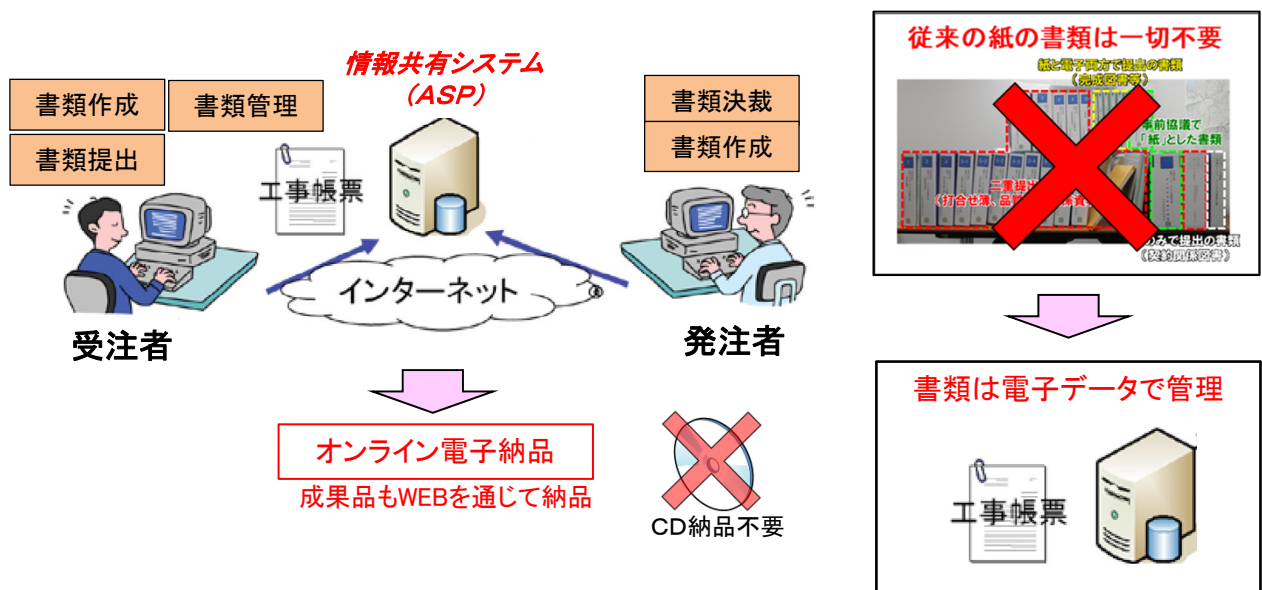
情報共有システム
（ASP）

書類作成
書類管理
書類提出

工事帳票

書類決裁
書類作成

インターネット

受注者

発注者

オンライン電子納品
成果品もWEBを通じて納品

CD納品不要

従来の紙の書類は一切不要

紙と電子両方で提出の書類
（完成図書等）
事前協議で
「紙」とした書類
二重提出
（打合せ簿、品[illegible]係書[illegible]）
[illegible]のみで提出の書類
（契約関係図書）

書類は電子データで管理

工事帳票